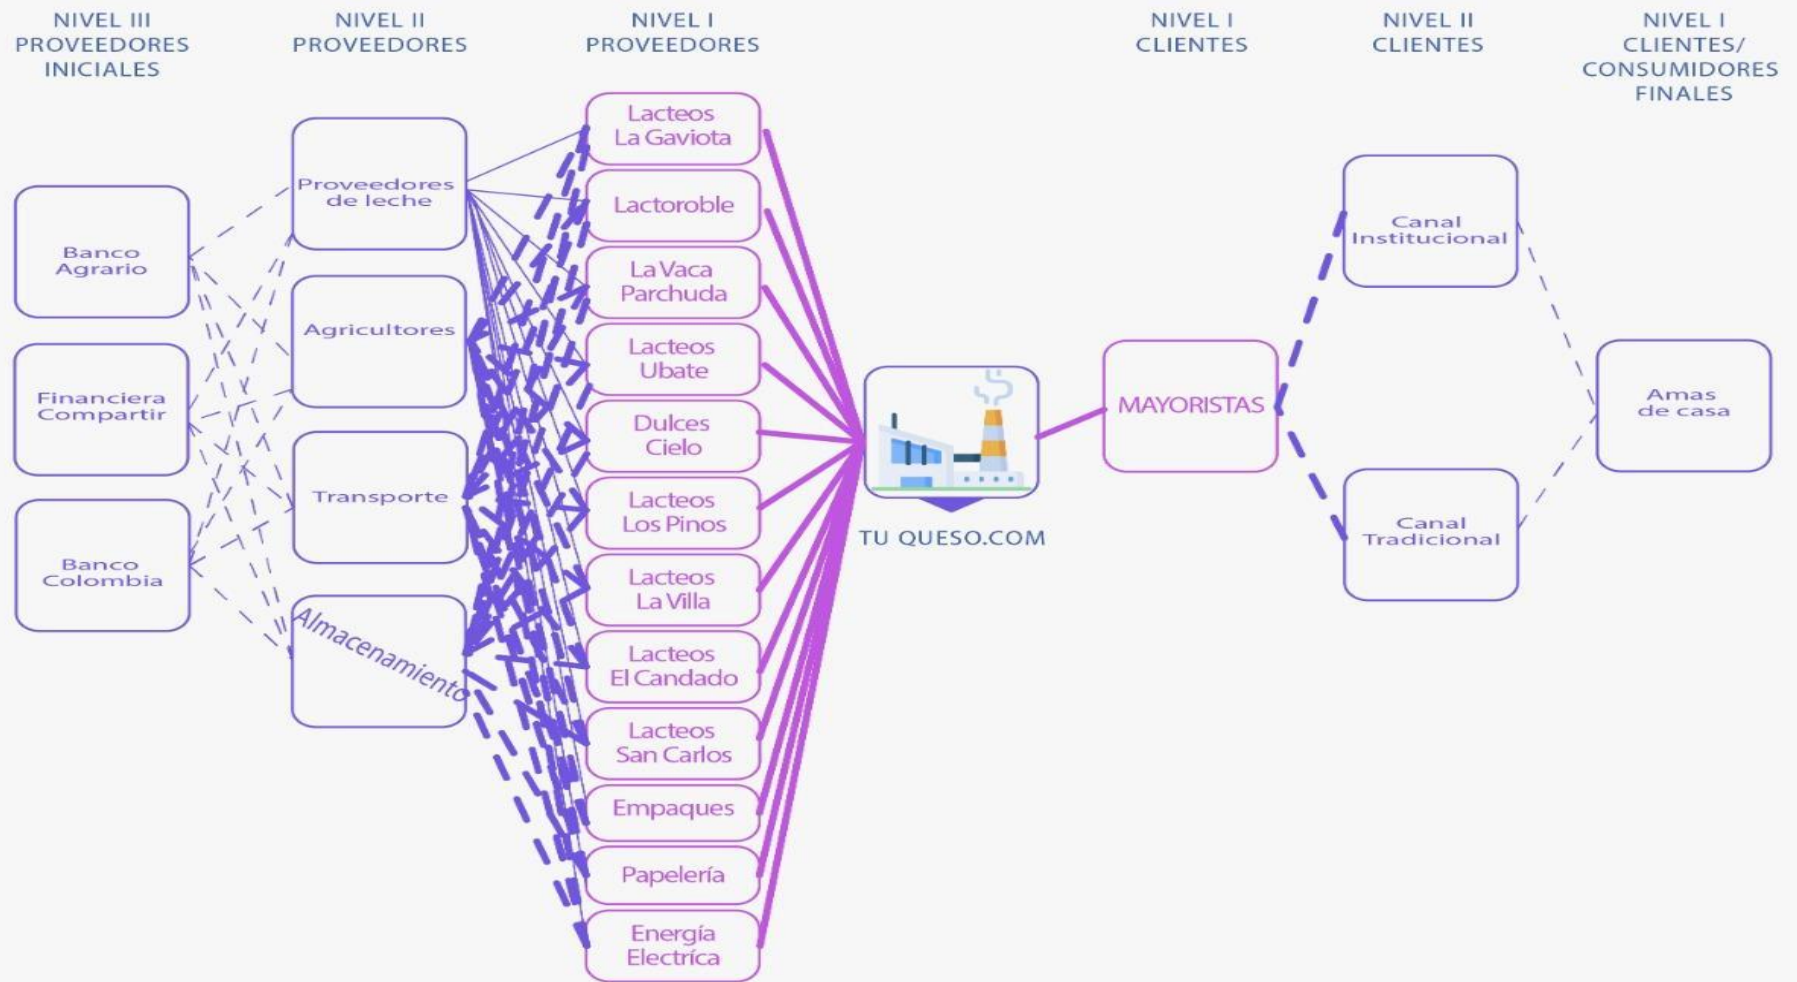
NIVEL III PROVEEDORES INICIALES

NIVEL II PROVEEDORES

NIVEL I PROVEEDORES

NIVEL I CLIENTES

NIVEL II CLIENTES

NIVEL I CLIENTES/ CONSUMIDORES FINALES

Banco Agrario

Financiera Compartir

Banco Colombia

Proveedores de leche

Agricultores

Transporte

Almacenamiento

Lacteos La Gaviota

Lactoroble

La Vaca Parchuda

Lacteos Ubate

Dulces Cielo

Lacteos Los Pinos

Lacteos La Villa

Lacteos El Candado

Lacteos San Carlos

Empaques

Papelería

Energía Electrica

TU QUESO.COM

MAYORISTAS

Canal Institucional

Canal Tradicional

Amas de casa